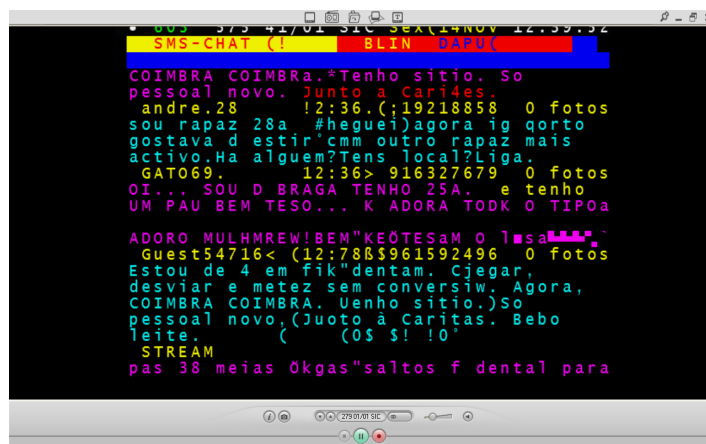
• 803 373 41/01 SIC Sex(14NOV 12:39:32
SMS-CHAT (! BLIN DAPU(

COIMBRA COIMBRa.*Tenho sitio. So pessoal novo. Junto a Cari4es.
andre.28 !2:36.(;19218858 0 fotos
sou rapaz 28a #heguei)agora ig qorto gostava d estir°cmm outro rapaz mais activo.Ha alguem?Tens local?Liga.
GATO69. 12:36> 916327679 0 fotos
OI... SOU D BRAGA TENHO 25A. e tenho UM PAU BEM TESO... K ADORA TODK O TIPOa

ADORO MULHMREW!BEM"KEÖTESaM O l■sa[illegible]
Guest54716< (12:78ß$961592496 0 fotos
Estou de 4 em fik"dentam. Cjegar, desviar e metez sem conversiw. Agora, COIMBRA COIMBRA. Uenho sitio.)So pessoal novo,(Juoto à Caritas. Bebo leite. ( (0$ $! !0°
STREAM
pas 38 meias Ökgas"saltos f dental para

279 01/01 SIC